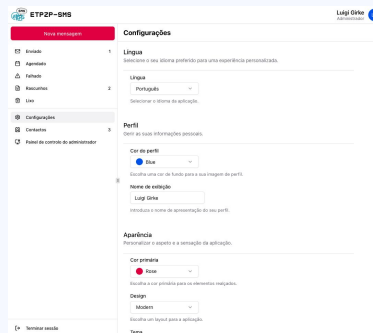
ETPZP-SMS

Luigi Girke
Administrador

Nova mensagem

Enviado 1
Agendado
Falhado
Rascunhos 2
Lixo

Configurações
Contactos 3
Painel de controlo do administrador

Terminar sessão

Configurações

Língua
Selecione o seu idioma preferido para uma experiência personalizada.

Língua
Português
Selecionar o idioma da aplicação.

Perfil
Defina as suas informações pessoais.

Cor do perfil
Blue
Escolha uma cor de fundo para sua imagem de perfil.

Nome de exibição
Luigi Girke
Introduza o nome de apresentação do seu perfil.

Aparência
Personalizar o aspeto e a sensação da aplicação.

Cor primária
Rose
Escolha a cor primária para os elementos realçados.

Design
Modern
Escolha um layout para a aplicação.

Tema